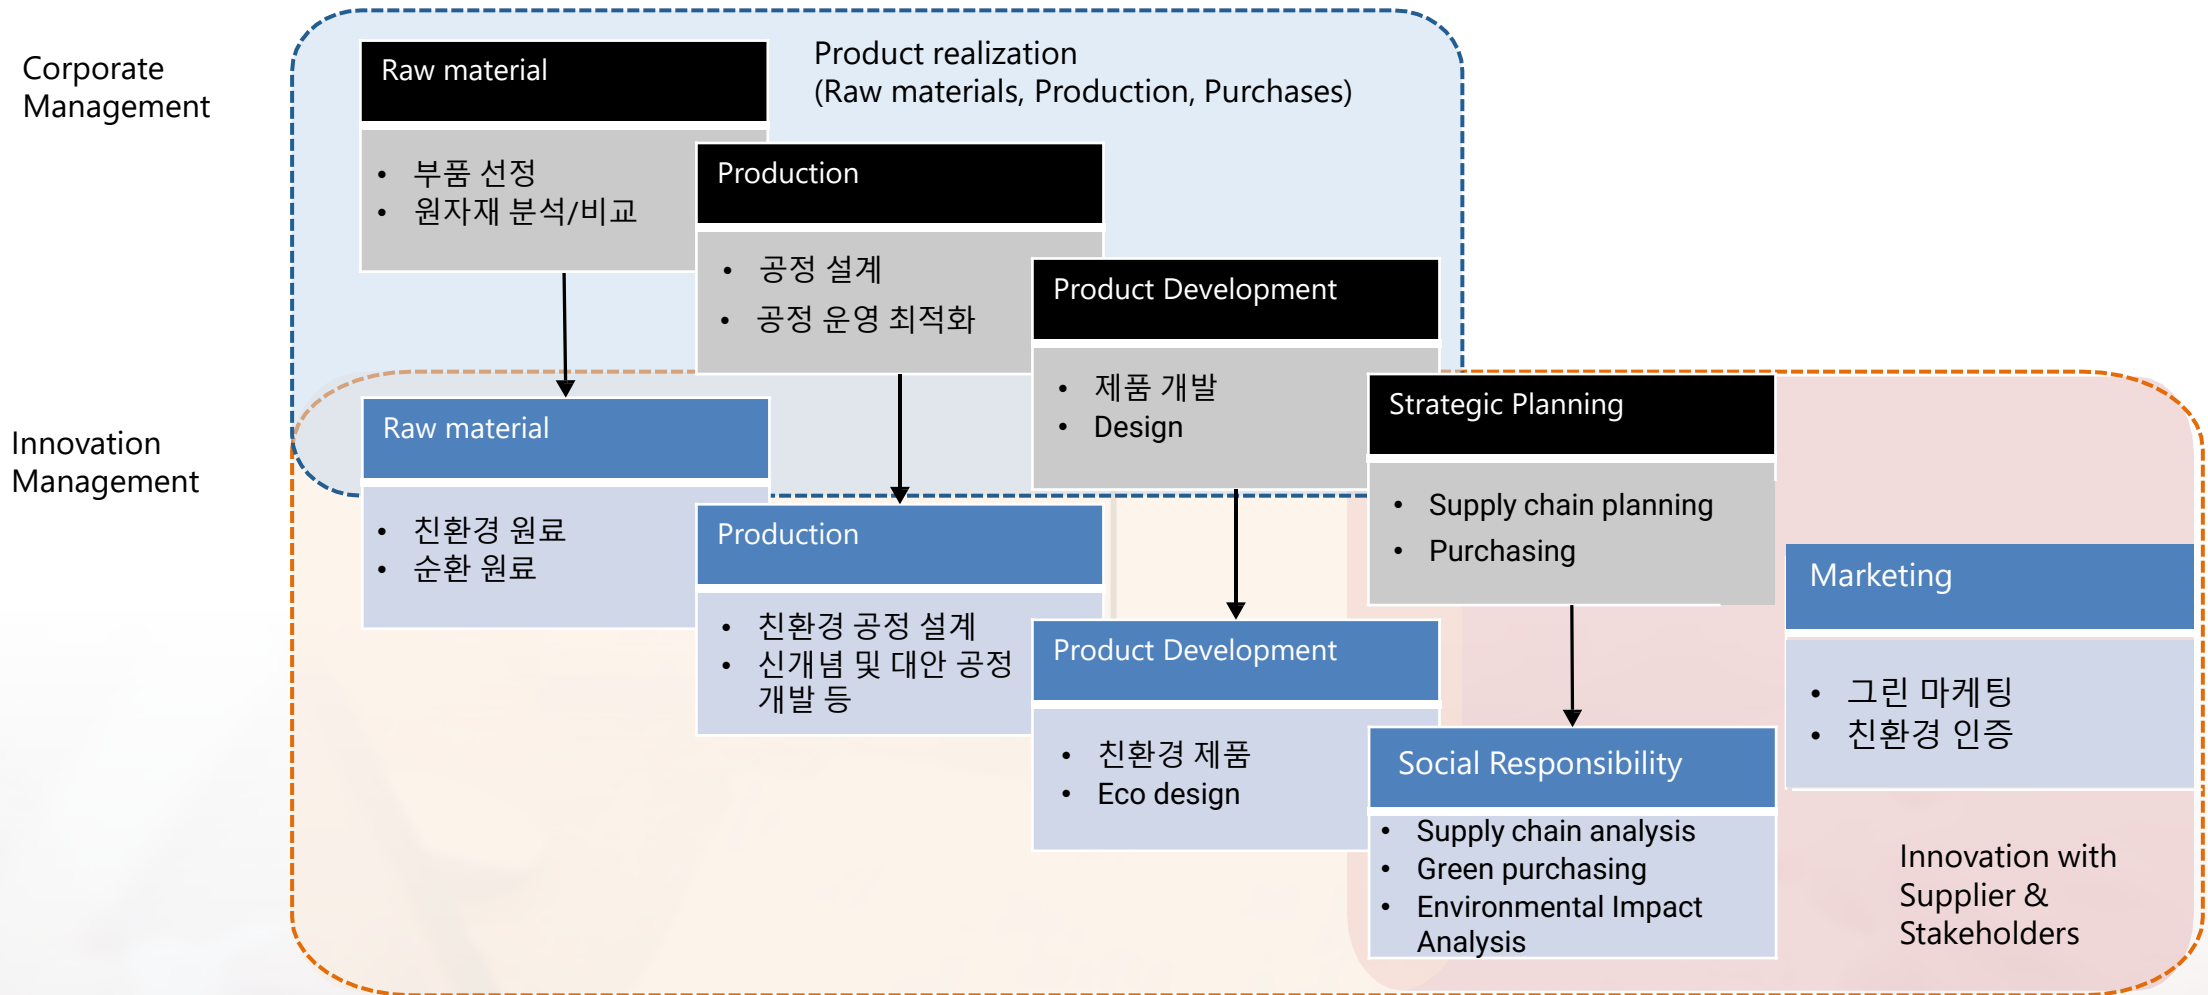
Corporate Management

Raw material

• 부품 선정
• 원자재 분석/비교

Product realization
(Raw materials, Production, Purchases)

Production

• 공정 설계
• 공정 운영 최적화

Product Development

• 제품 개발
• Design

Strategic Planning

• Supply chain planning
• Purchasing

Innovation Management

Raw material

• 친환경 원료
• 순환 원료

Production

• 친환경 공정 설계
• 신개념 및 대안 공정 개발 등

Product Development

• 친환경 제품
• Eco design

Social Responsibility

• Supply chain analysis
• Green purchasing
• Environmental Impact Analysis

Marketing

• 그린 마케팅
• 친환경 인증

Innovation with Supplier & Stakeholders